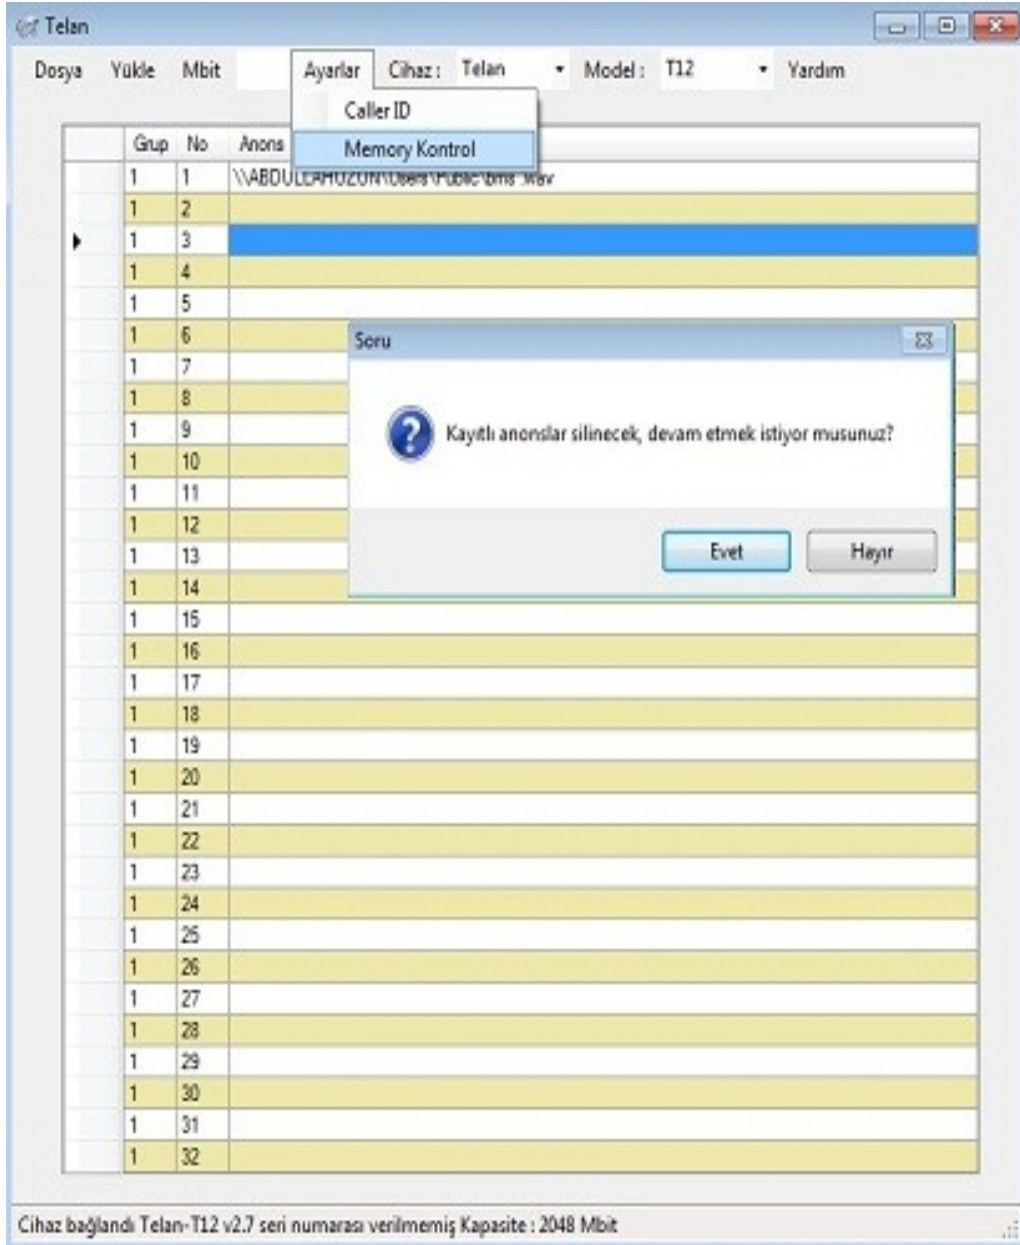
Telan

Dosya Yükle Mbit Ayarlar Cihaz : Telan Model : T12 Yardım

Caller ID
Memory Kontrol

| Grup | No | Anons |
|---|---|---|
| 1 | 1 | \\ABDULLAHUZUN\Users\Public\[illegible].wav |
| 1 | 2 | |
| 1 | 3 | |
| 1 | 4 | |
| 1 | 5 | |
| 1 | 6 | |
| 1 | 7 | |
| 1 | 8 | |
| 1 | 9 | |
| 1 | 10 | |
| 1 | 11 | |
| 1 | 12 | |
| 1 | 13 | |
| 1 | 14 | |
| 1 | 15 | |
| 1 | 16 | |
| 1 | 17 | |
| 1 | 18 | |
| 1 | 19 | |
| 1 | 20 | |
| 1 | 21 | |
| 1 | 22 | |
| 1 | 23 | |
| 1 | 24 | |
| 1 | 25 | |
| 1 | 26 | |
| 1 | 27 | |
| 1 | 28 | |
| 1 | 29 | |
| 1 | 30 | |
| 1 | 31 | |
| 1 | 32 | |

Soru

Kayıtlı anonslar silinecek, devam etmek istiyor musunuz?

Evet Hayır

Cihaz bağlandı Telan-T12 v2.7 seri numarası verilmemiş Kapasite : 2048 Mbit